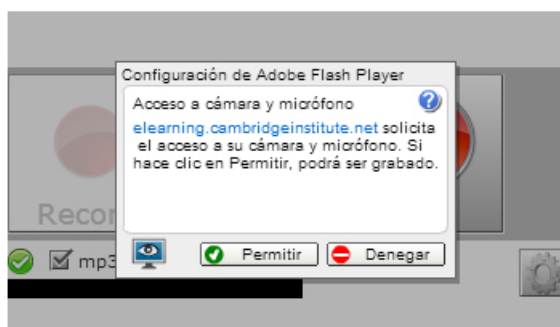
Configuración de Adobe Flash Player

Acceso a cámara y micrófono

elearning.cambridgeinstitute.net solicita el acceso a su cámara y micrófono. Si hace clic en Permitir, podrá ser grabado.

Permitir
Denegar

Recor

mp3